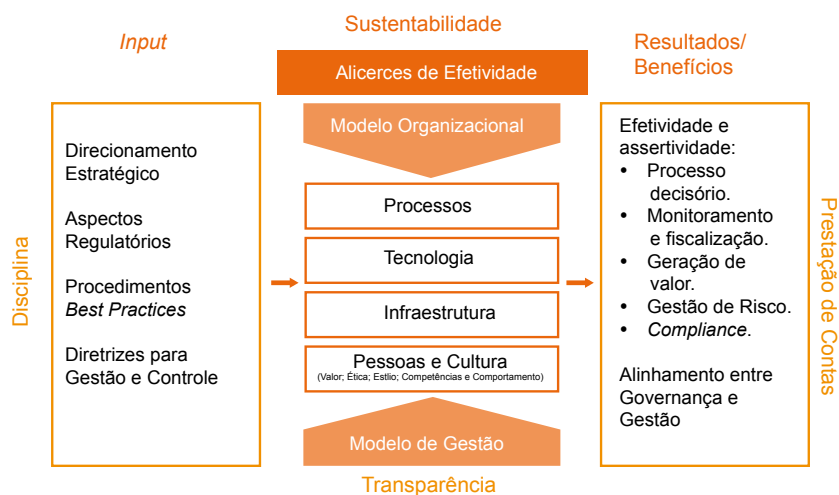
Sustentabilidade

Input

Resultados/ Benefícios

Alicerces de Efetividade

Modelo Organizacional

Disciplina

Direcionamento Estratégico

Aspectos Regulatórios

Procedimentos *Best Practices*

Diretrizes para Gestão e Controle

Processos

Tecnologia

Infraestrutura

Pessoas e Cultura
(Valor; Ética; Estilo; Competências e Comportamento)

Modelo de Gestão

Transparência

Efetividade e assertividade:
• Processo decisório.
• Monitoramento e fiscalização.
• Geração de valor.
• Gestão de Risco.
• *Compliance*.

Alinhamento entre Governança e Gestão

Prestação de Contas